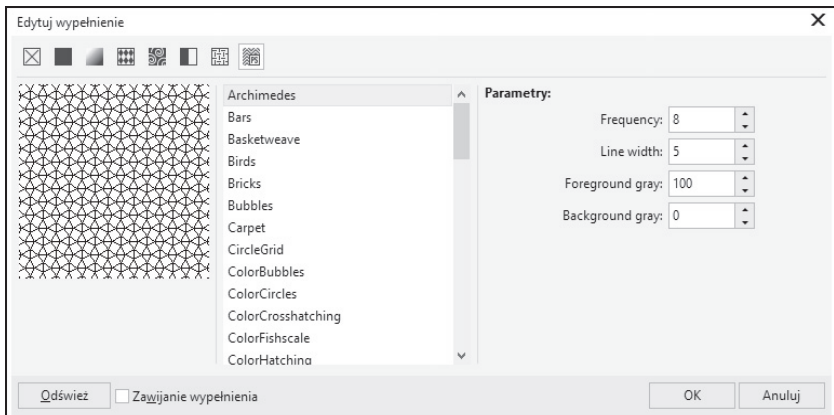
Edytuj wypełnienie

Archimedes
Bars
Basketweave
Birds
Bricks
Bubbles
Carpet
CircleGrid
ColorBubbles
ColorCircles
ColorCrosshatching
ColorFishscale
ColorHatching

Parametry:

| | |
|---|---|
| Frequency: | 8 |
| Line width: | 5 |
| Foreground gray: | 100 |
| Background gray: | 0 |

Odśwież

Zawijanie wypełnienia

OK

Anuluj